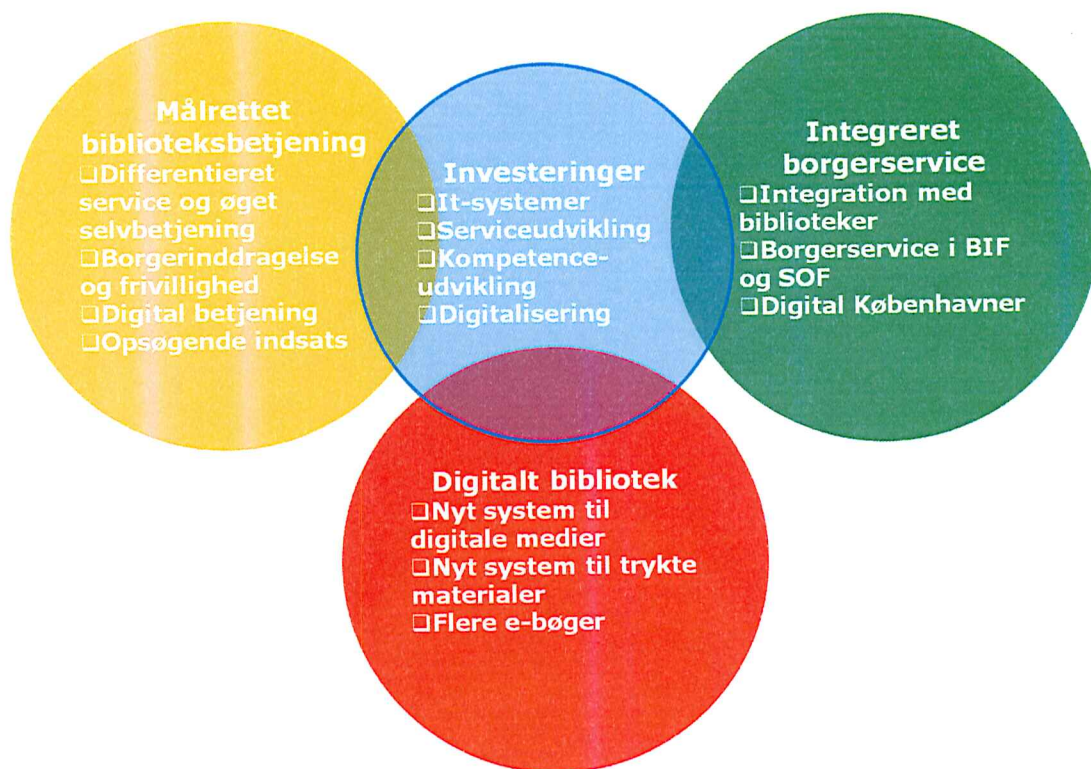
Målrettet biblioteksbetjening
❑Differentieret service og øget selvbetjening
❑Borgerinddragelse og frivillighed
❑Digital betjening
❑Opsøgende indsats

Investeringer
❑It-systemer
❑Serviceudvikling
❑Kompetence-udvikling
❑Digitalisering

Integreret borgerservice
❑Integration med biblioteker
❑Borgerservice i BIF og SOF
❑Digital Københavner

Digitalt bibliotek
❑Nyt system til digitale medier
❑Nyt system til trykte materialer
❑Flere e-bøger